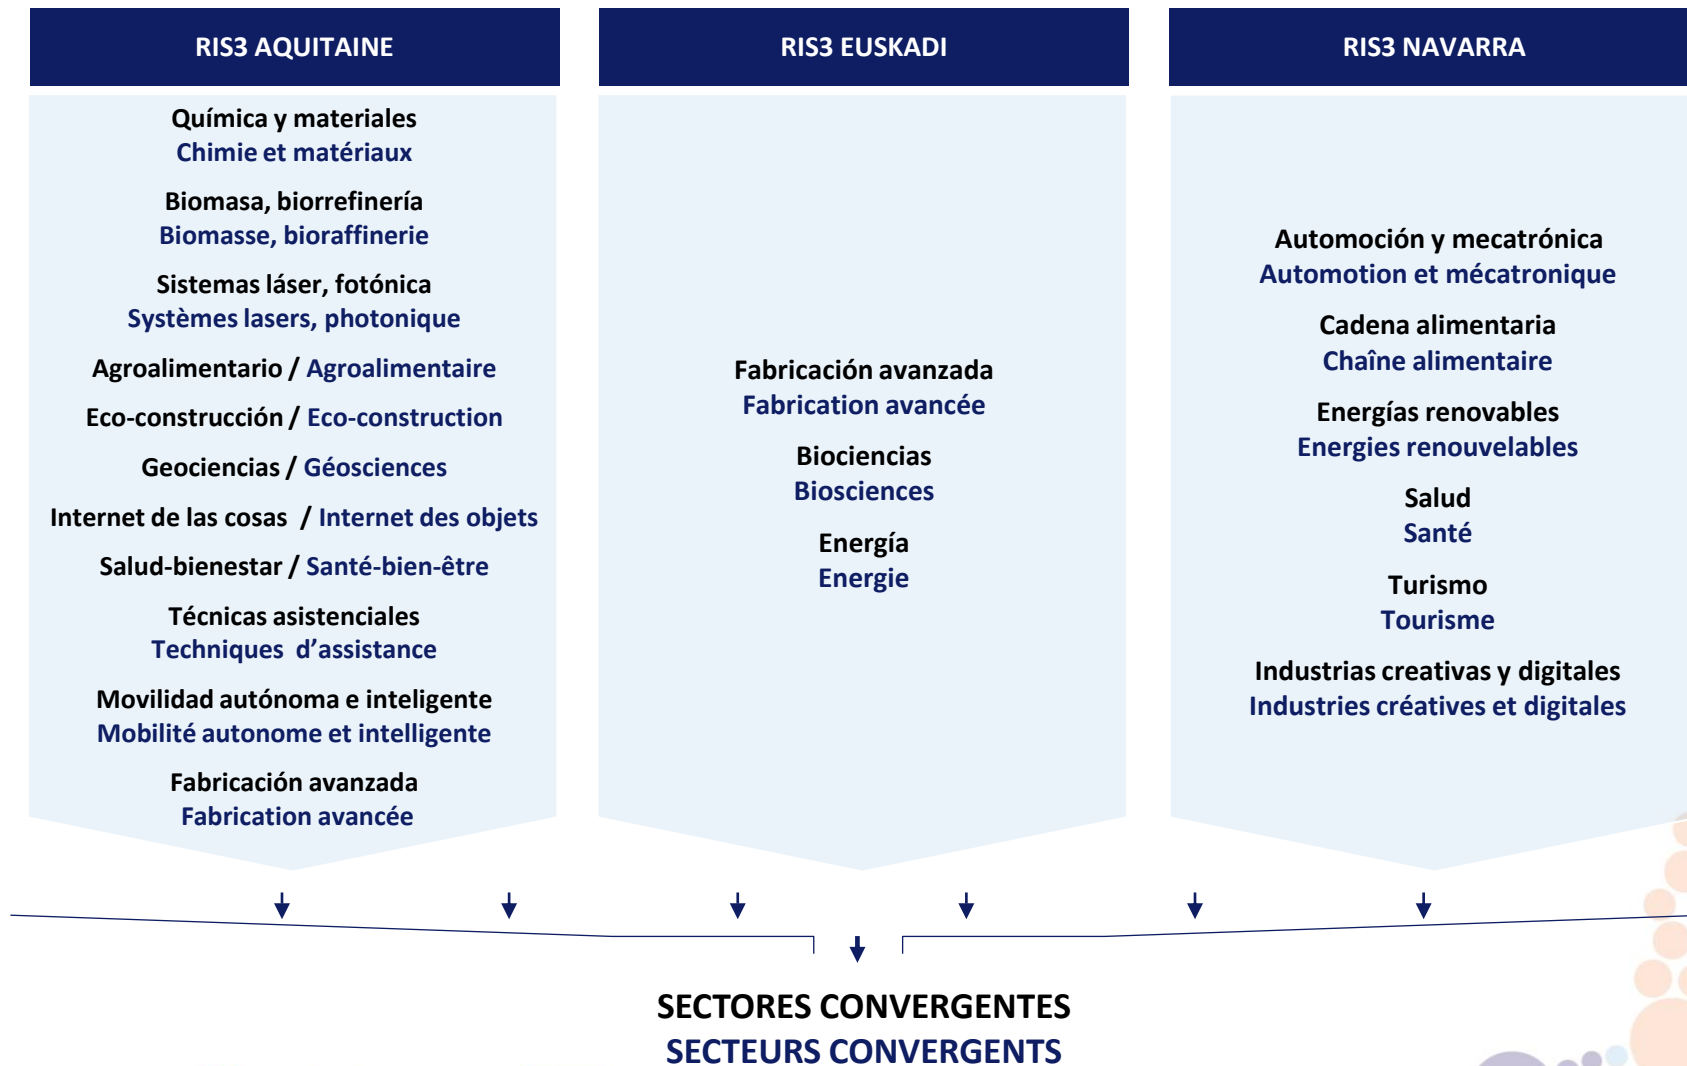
RIS3 AQUITAINE

Química y materiales
Chimie et matériaux

Biomasa, biorrefinería
Biomasse, bioraffinerie

Sistemas láser, fotónica
Systèmes lasers, photonique

Agroalimentario / Agroalimentaire

Eco-construcción / Eco-construction

Geociencias / Géosciences

Internet de las cosas / Internet des objets

Salud-bienestar / Santé-bien-être

Técnicas asistenciales
Techniques d'assistance

Movilidad autónoma e inteligente
Mobilité autonome et intelligente

Fabricación avanzada
Fabrication avancée

RIS3 EUSKADI

Fabricación avanzada
Fabrication avancée

Biociencias
Biosciences

Energía
Energie

RIS3 NAVARRA

Automoción y mecatrónica
Automotion et mécatronique

Cadena alimentaria
Chaîne alimentaire

Energías renovables
Energies renouvelables

Salud
Santé

Turismo
Tourisme

Industrias creativas y digitales
Industries créatives et digitales

SECTORES CONVERGENTES
SECTEURS CONVERGENTS